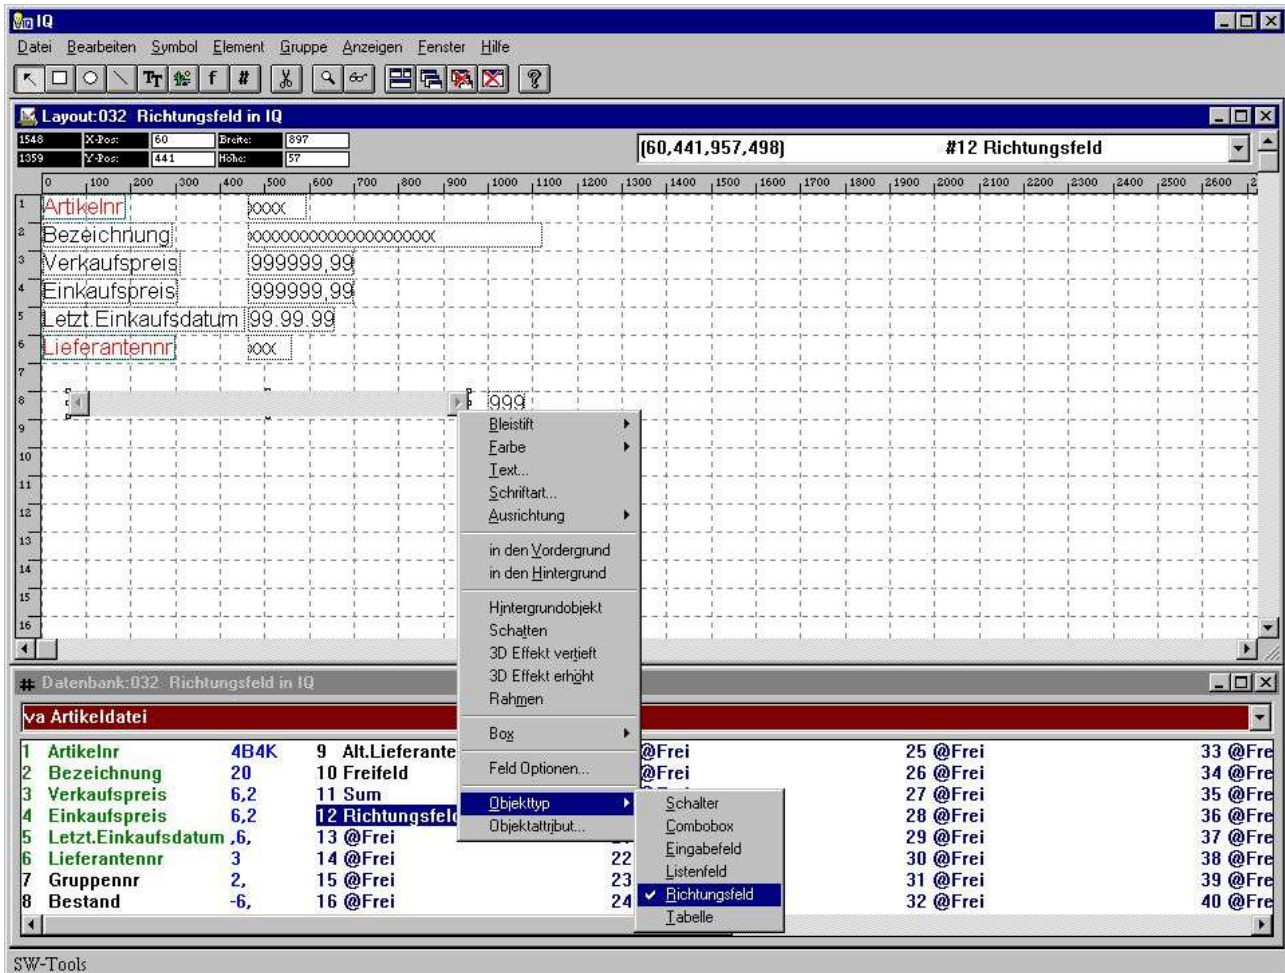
IQ

Datei Bearbeiten Symbol Element Gruppe Anzeigen Fenster Hilfe

Layout:032 Richtungsfeld in IQ

1548 X-Pos: 60 Breite: 897
1359 Y-Pos: 441 Höhe: 57

(60,441,957,498) #12 Richtungsfeld

0 100 200 300 400 500 600 700 800 900 1000 1100 1200 1300 1400 1500 1600 1700 1800 1900 2000 2100 2200 2300 2400 2500 2600

1 Artikelnr xxxx
2 Bezeichnung xxxxxxxxxxxxxxxxxxxx
3 Verkaufspreis 999999.99
4 Einkaufspreis 999999.99
5 Letzt.Einkaufsdatum 99.99.99
6 Lieferantennr xxx
7
8 999
9
10
11
12
13
14
15
16

Bleistift
Farbe
Text...
Schriftart...
Ausrichtung
in den Vordergrund
in den Hintergrund
Hintergrundobjekt
Schatten
3D Effekt vertieft
3D Effekt erhöht
Rahmen
Box
Feld Optionen...
Objekttyp
Objektattribut...

Schalter
Combobox
Eingabefeld
Listenfeld
Richtungsfeld
Tabelle

Datenbank:032 Richtungsfeld in IQ

va Artikeldatei

1 Artikelnr 4B4K
2 Bezeichnung 20
3 Verkaufspreis 6,2
4 Einkaufspreis 6,2
5 Letzt.Einkaufsdatum ,6,
6 Lieferantennr 3
7 Gruppennr 2,
8 Bestand -6,
9 Alt.Lieferante
10 Freifeld
11 Sum
12 Richtungsfel
13 @Frei
14 @Frei
15 @Frei
16 @Frei
@Frei
@Frei
22
23
24
25 @Frei
26 @Frei
27 @Frei
28 @Frei
29 @Frei
30 @Frei
31 @Frei
32 @Frei
33 @Fre
34 @Fre
35 @Fre
36 @Fre
37 @Fre
38 @Fre
39 @Fre
40 @Fre

SW-Tools